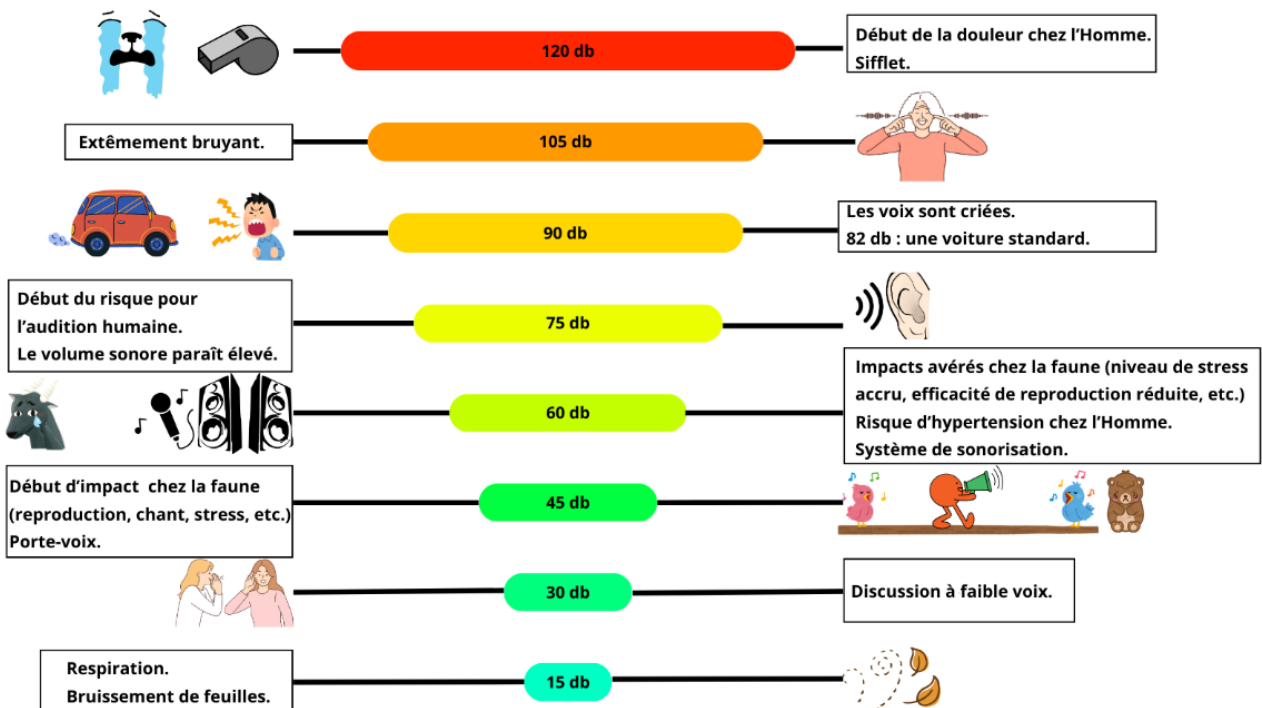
120 db

Début de la douleur chez l'Homme.
Sifflet.

Extêmement bruyant.

105 db

90 db

Les voix sont criées.
82 db : une voiture standard.

Début du risque pour l'audition humaine.
Le volume sonore paraît élevé.

75 db

60 db

Impacts avérés chez la faune (niveau de stress accru, efficacité de reproduction réduite, etc.)
Risque d'hypertension chez l'Homme.
Système de sonorisation.

Début d'impact chez la faune (reproduction, chant, stress, etc.)
Porte-voix.

45 db

30 db

Discussion à faible voix.

Respiration.
Bruissement de feuilles.

15 db